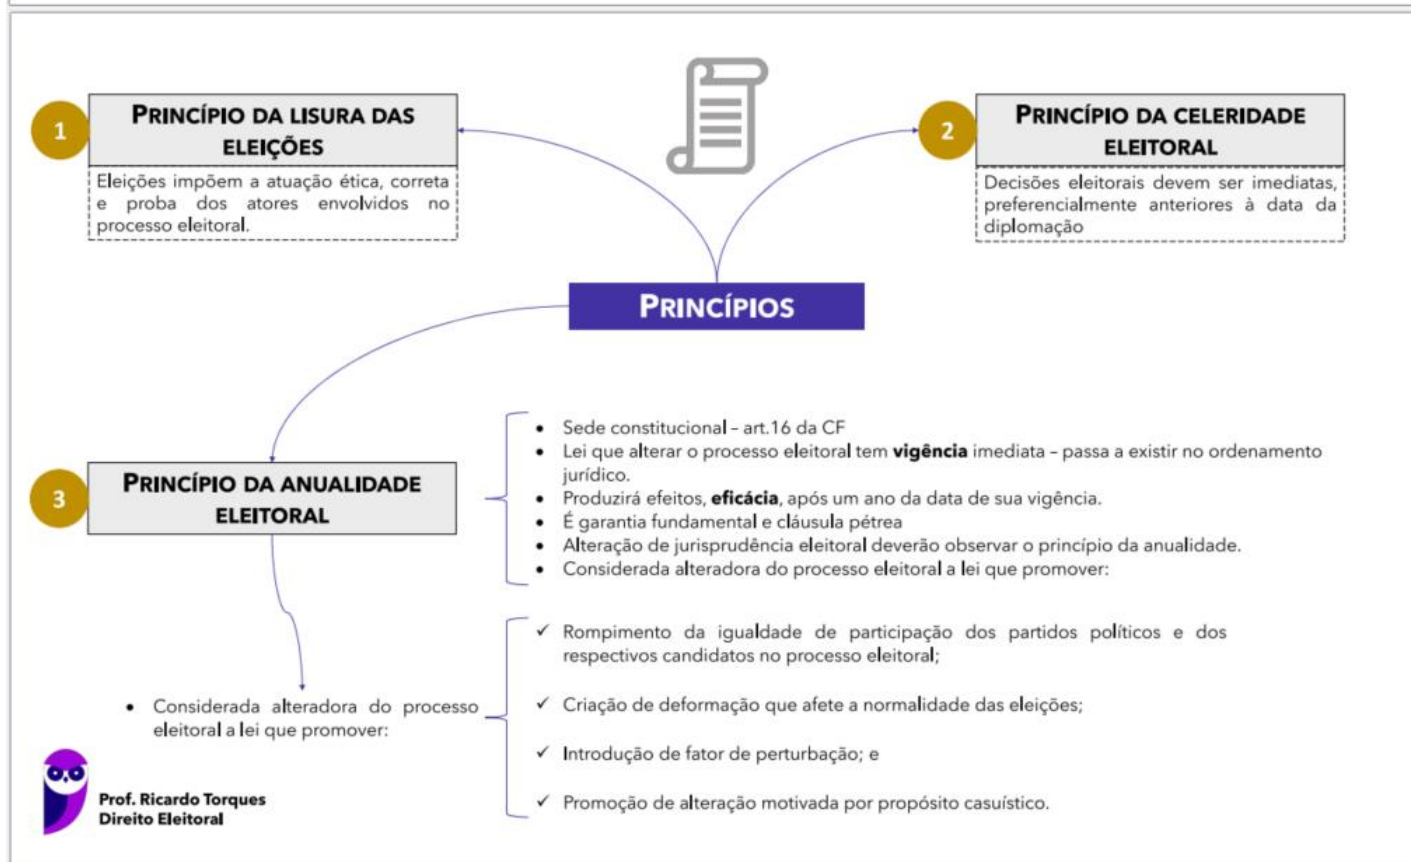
1

PRINCÍPIO DA LISURA DAS ELEIÇÕES

Eleições impõem a atuação ética, correta e proba dos atores envolvidos no processo eleitoral.

2

PRINCÍPIO DA CELERIDADE ELEITORAL

Decisões eleitorais devem ser imediatas, preferencialmente anteriores à data da diplomação

PRINCÍPIOS

3

PRINCÍPIO DA ANUALIDADE ELEITORAL

• Sede constitucional – art.16 da CF
• Lei que alterar o processo eleitoral tem **vigência** imediata – passa a existir no ordenamento jurídico.
• Produzirá efeitos, **eficácia**, após um ano da data de sua vigência.
• É garantia fundamental e cláusula pétrea
• Alteração de jurisprudência eleitoral deverão observar o princípio da anualidade.
• Considerada alteradora do processo eleitoral a lei que promover:

• Considerada alteradora do processo eleitoral a lei que promover:

✓ Rompimento da igualdade de participação dos partidos políticos e dos respectivos candidatos no processo eleitoral;

✓ Criação de deformação que afete a normalidade das eleições;

✓ Introdução de fator de perturbação; e

✓ Promoção de alteração motivada por propósito casuístico.

Prof. Ricardo Torques
Direito Eleitoral